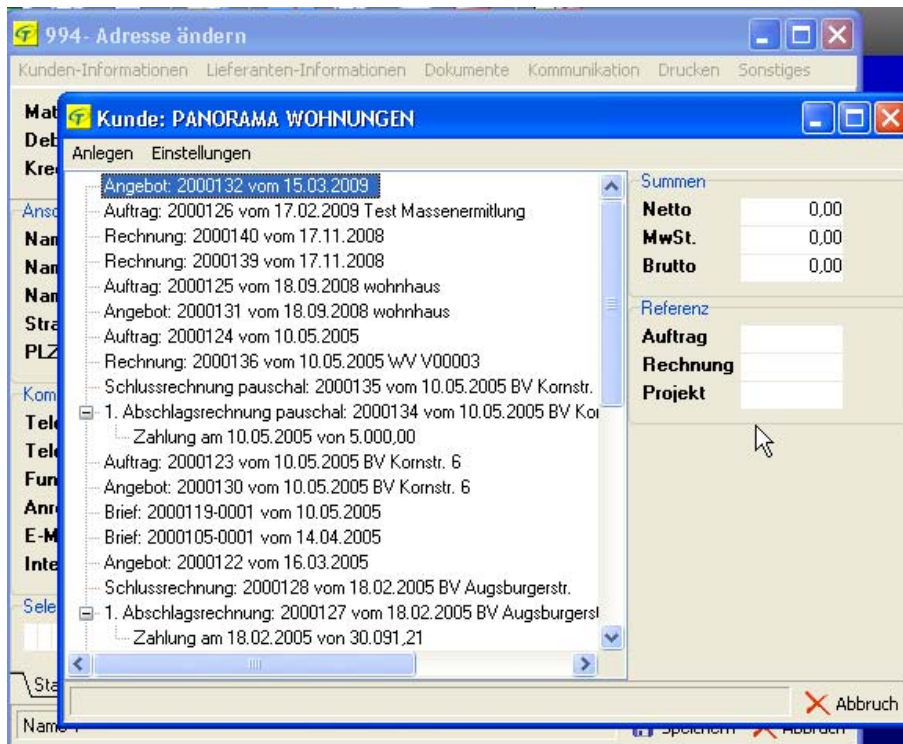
994- Adresse ändern

Kunden-Informationen Lieferanten-Informationen Dokumente Kommunikation Drucken Sonstiges

Mat
Deb
Kre

Ansc
Nam
Nam
Nam
Stra
PLZ

Kom
Tele
Tele
Fun
Anr
E-M
Inte

Sele

Sta

Name

Kunde: PANORAMA WOHNUNGEN

Anlegen Einstellungen

Angebot: 2000132 vom 15.03.2009
Auftrag: 2000126 vom 17.02.2009 Test Massenermitlung
Rechnung: 2000140 vom 17.11.2008
Rechnung: 2000139 vom 17.11.2008
Auftrag: 2000125 vom 18.09.2008 wohnhaus
Angebot: 2000131 vom 18.09.2008 wohnhaus
Auftrag: 2000124 vom 10.05.2005
Rechnung: 2000136 vom 10.05.2005 WV V00003
Schlussrechnung pauschal: 2000135 vom 10.05.2005 BV Kornstr.
1. Abschlagsrechnung pauschal: 2000134 vom 10.05.2005 BV Kor
Zahlung am 10.05.2005 von 5.000,00
Auftrag: 2000123 vom 10.05.2005 BV Kornstr. 6
Angebot: 2000130 vom 10.05.2005 BV Kornstr. 6
Brief: 2000119-0001 vom 10.05.2005
Brief: 2000105-0001 vom 14.04.2005
Angebot: 2000122 vom 16.03.2005
Schlussrechnung: 2000128 vom 18.02.2005 BV Augsburgerstr.
1. Abschlagsrechnung: 2000127 vom 18.02.2005 BV Augsburgerst
Zahlung am 18.02.2005 von 30.091,21

Summen
| Netto | 0,00 |
|---|---|
| MwSt. | 0,00 |
| Brutto | 0,00 |

Referenz
Auftrag
Rechnung
Projekt

Abbruch

Speichern Abbruch